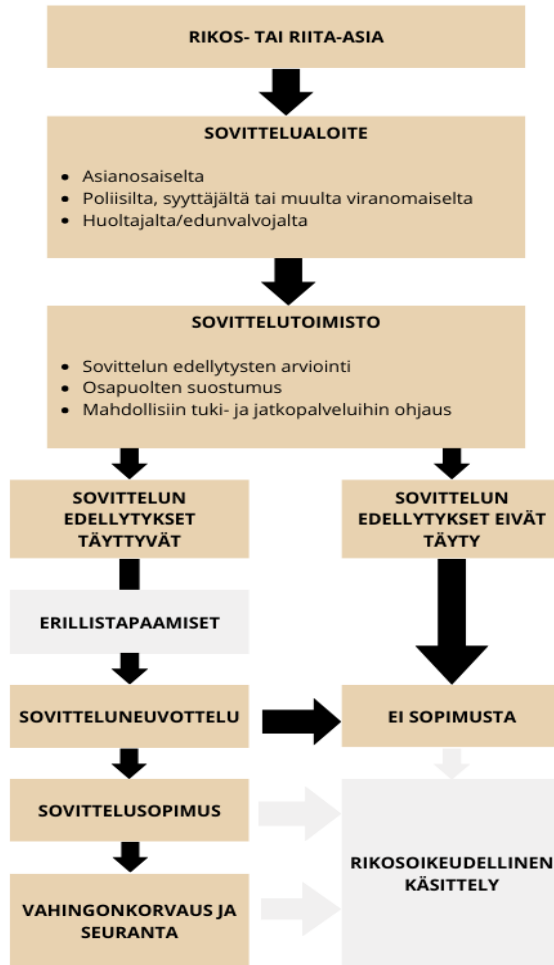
RIKOS- TAI RIITA-ASIA

SOVITTELUALOITE

- Asianosaiselta
- Poliisilta, syyttäjältä tai muulta viranomaiselta
- Huoltajalta/edunvalvojalta

SOVITTELUTOIMISTO

- Sovittelun edellytysten arviointi
- Osapuolten suostumus
- Mahdollisiin tuki- ja jatkopalveluihin ohjaus

SOVITTELUN EDELLYTYKSET TÄYTTYVÄT

SOVITTELUN EDELLYTYKSET EIVÄT TÄYTY

ERILLISTAPAAMISET

SOVITTELUNEUVOTTELU

EI SOPIMUSTA

SOVITTELUSOPIMUS

RIKOSOIKEUDELLINEN KÄSITTELY

VAHINGONKORVAUS JA SEURANTA